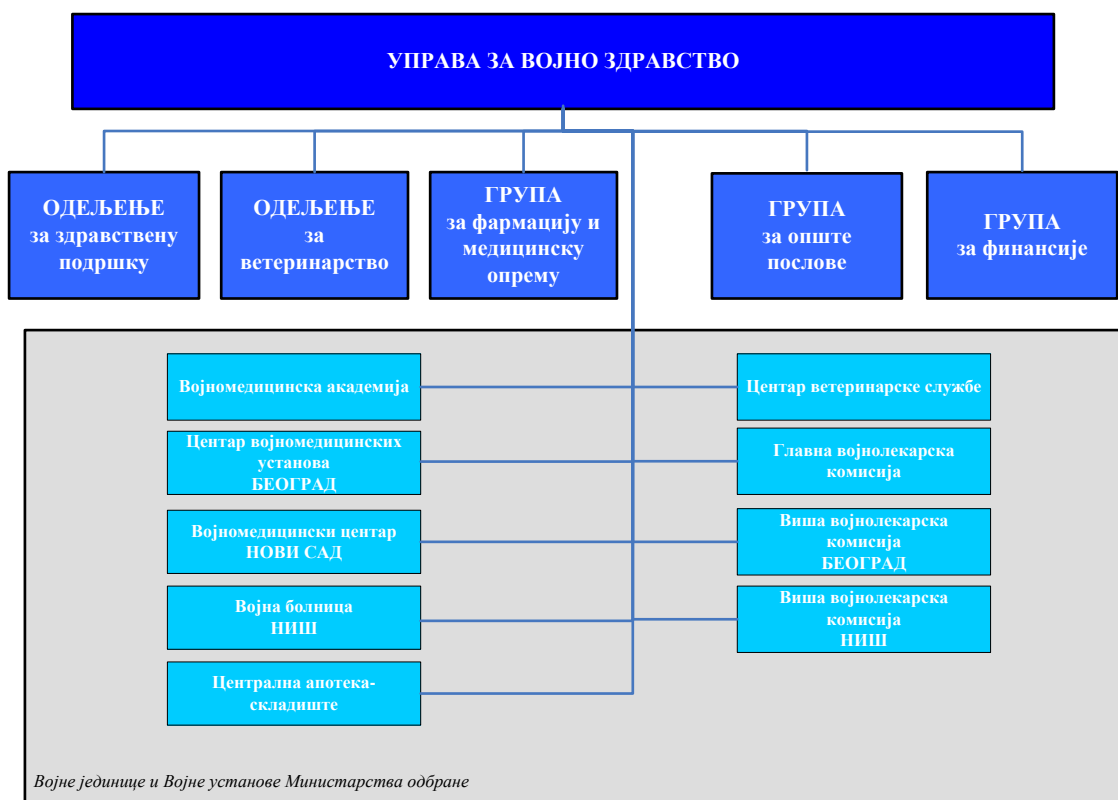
УПРАВА ЗА ВОЈНО ЗДРАВСТВО

ОДЕЉЕЊЕ за здравствену подршку

ОДЕЉЕЊЕ за ветеринарство

ГРУПА за фармацију и медицинску опрему

ГРУПА за опште послове

ГРУПА за финансије

Војномедицинска академија

Центар војномедицинских установа БЕОГРАД

Војномедицински центар НОВИ САД

Војна болница НИШ

Централна апотека-складиште

Центар ветеринарске службе

Главна војнолекарска комисија

Виша војнолекарска комисија БЕОГРАД

Виша војнолекарска комисија НИШ

Војне јединице и Војне установе Министарства одбране